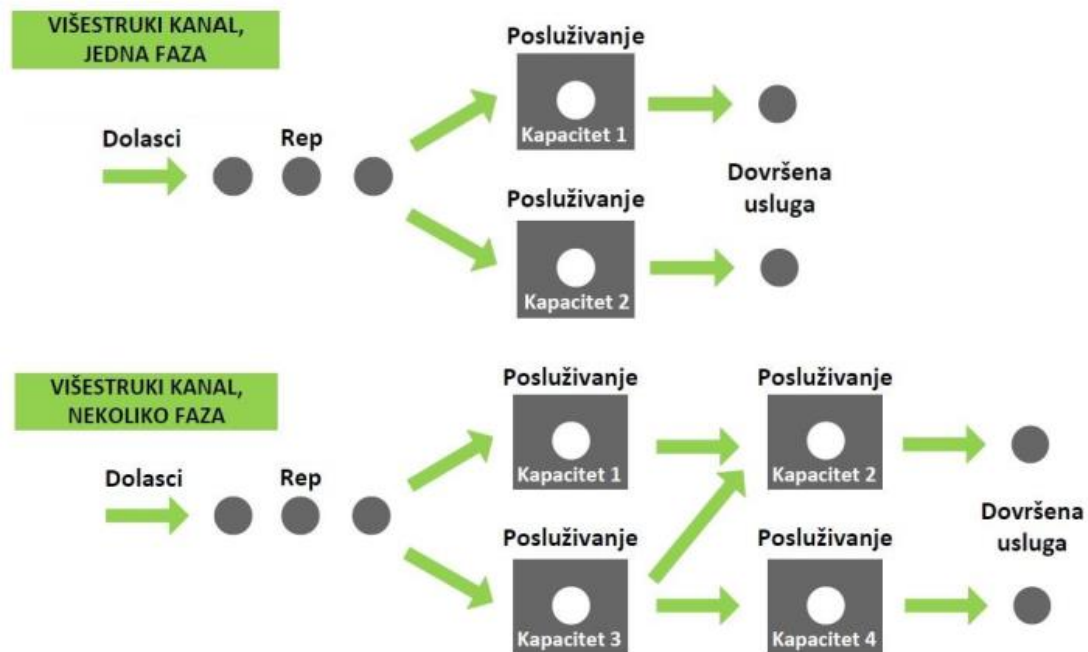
VIŠESTRUKI KANAL, JEDNA FAZA

Dolasci

Rep

Posluživanje

Kapacitet 1

Posluživanje

Kapacitet 2

Dovršena usluga

VIŠESTRUKI KANAL, NEKOLIKO FAZA

Dolasci

Rep

Posluživanje

Kapacitet 1

Posluživanje

Kapacitet 3

Posluživanje

Kapacitet 2

Posluživanje

Kapacitet 4

Dovršena usluga